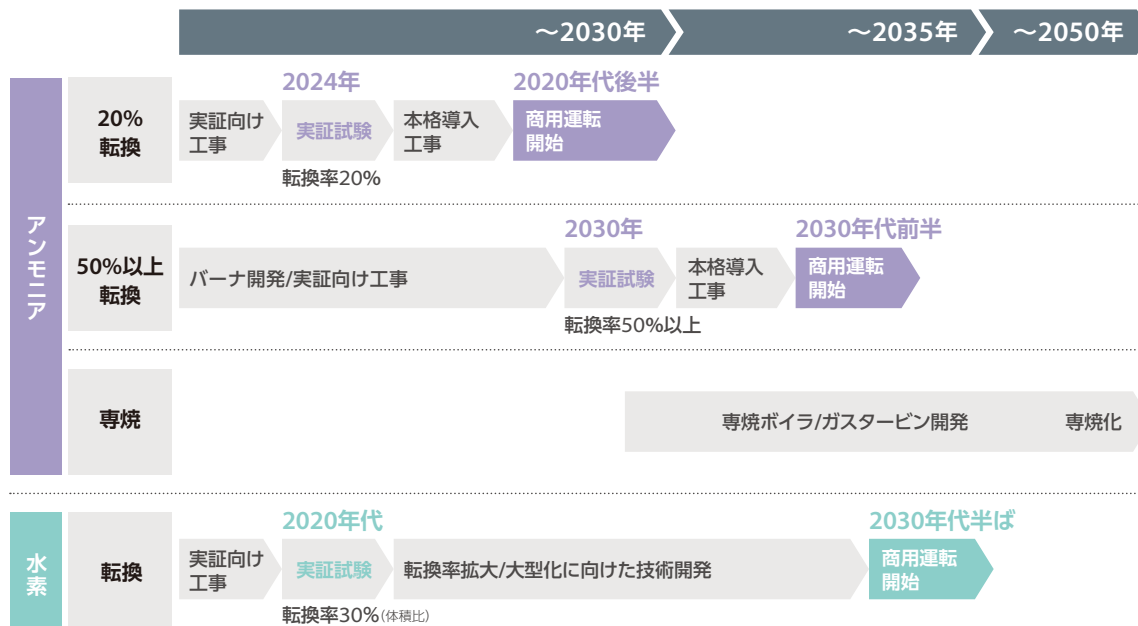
～2030年 ～2035年 ～2050年

アンモニア

20%転換

2024年 2020年代後半

実証向け工事 | 実証試験 | 本格導入工事 | 商用運転開始

転換率20%

50%以上転換

2030年 2030年代前半

バーナ開発/実証向け工事 | 実証試験 | 本格導入工事 | 商用運転開始

転換率50%以上

専焼

専焼ボイラ/ガスタービン開発 専焼化

水素

転換

2020年代 2030年代半ば

実証向け工事 | 実証試験 | 転換率拡大/大型化に向けた技術開発 | 商用運転開始

転換率30%(体積比)